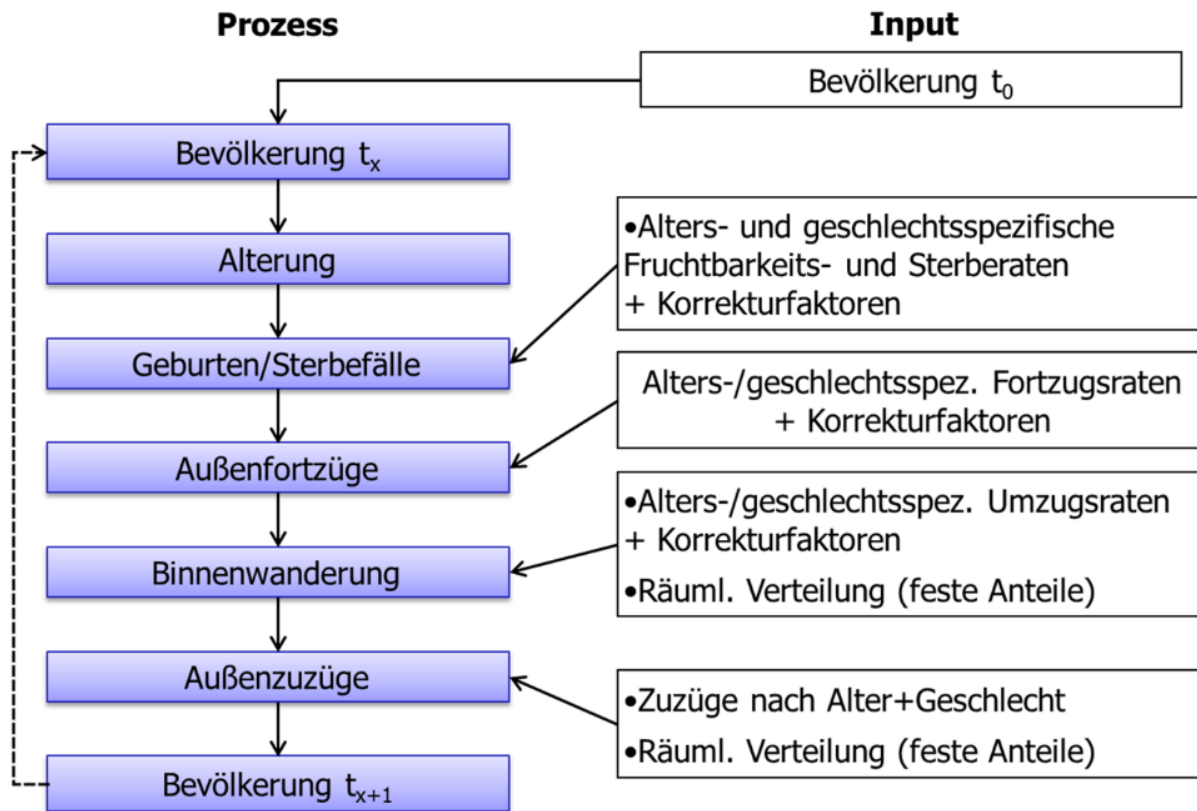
Prozess

Input

Bevölkerung $t_0$

Bevölkerung $t_x$

Alterung

•Alters- und geschlechtsspezifische Fruchtbarkeits- und Sterberaten + Korrekturfaktoren

Geburten/Sterbefälle

Alters-/geschlechtsspez. Fortzugsraten + Korrekturfaktoren

Außenfortzüge

•Alters-/geschlechtsspez. Umzugsraten + Korrekturfaktoren

•Räuml. Verteilung (feste Anteile)

Binnenwanderung

Außenzuzüge

•Zuzüge nach Alter+Geschlecht

•Räuml. Verteilung (feste Anteile)

Bevölkerung $t_{x+1}$